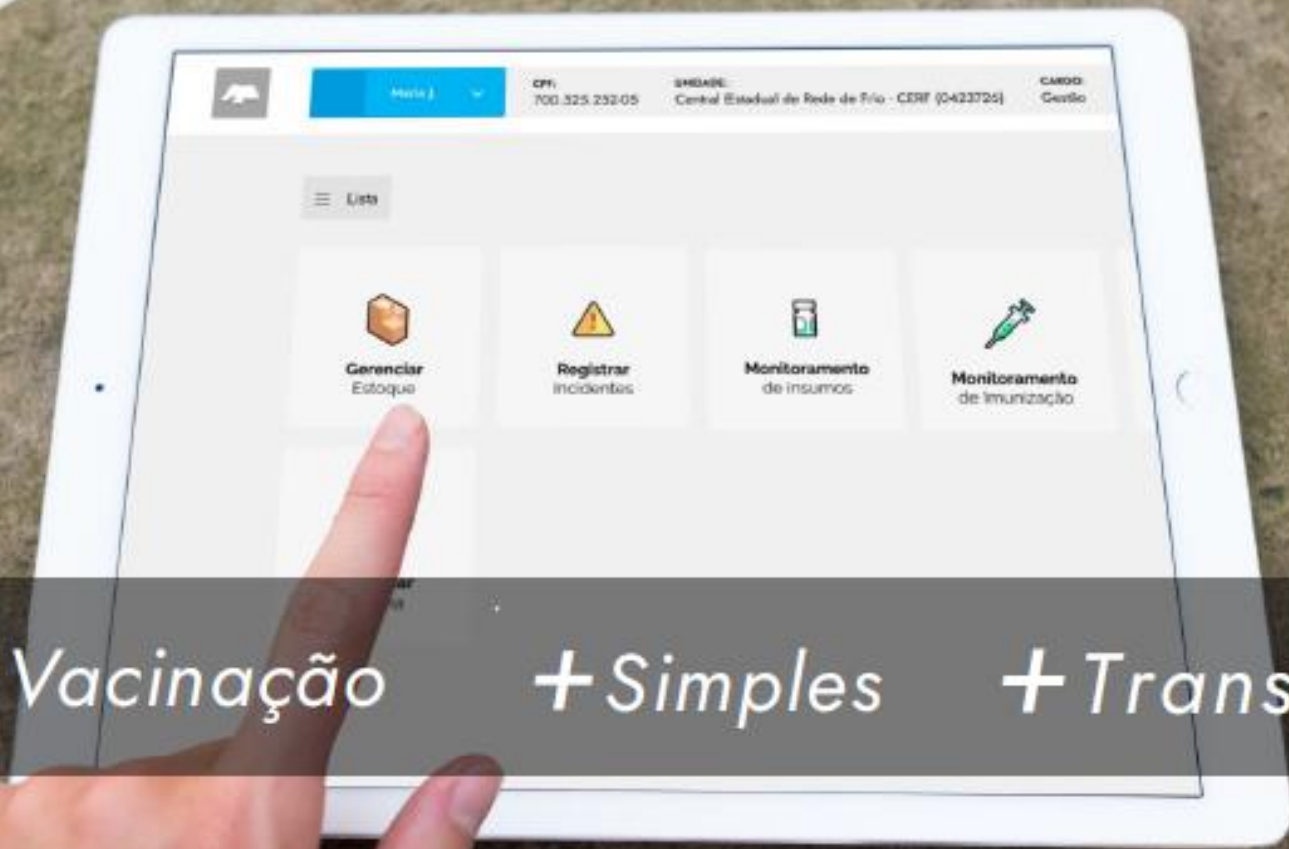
Maria J.

CPF:
700.325.252-05

UNIDADE:
Central Estadual de Rede de Frio - CERF (0423726)

CARGO:
Gestão

Lista

Gerenciar
Estoque

Registrar
Incidentes

Monitoramento
de insumos

Monitoramento
de Imunização

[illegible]ar
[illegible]a

Vacinação +Simples +Trans